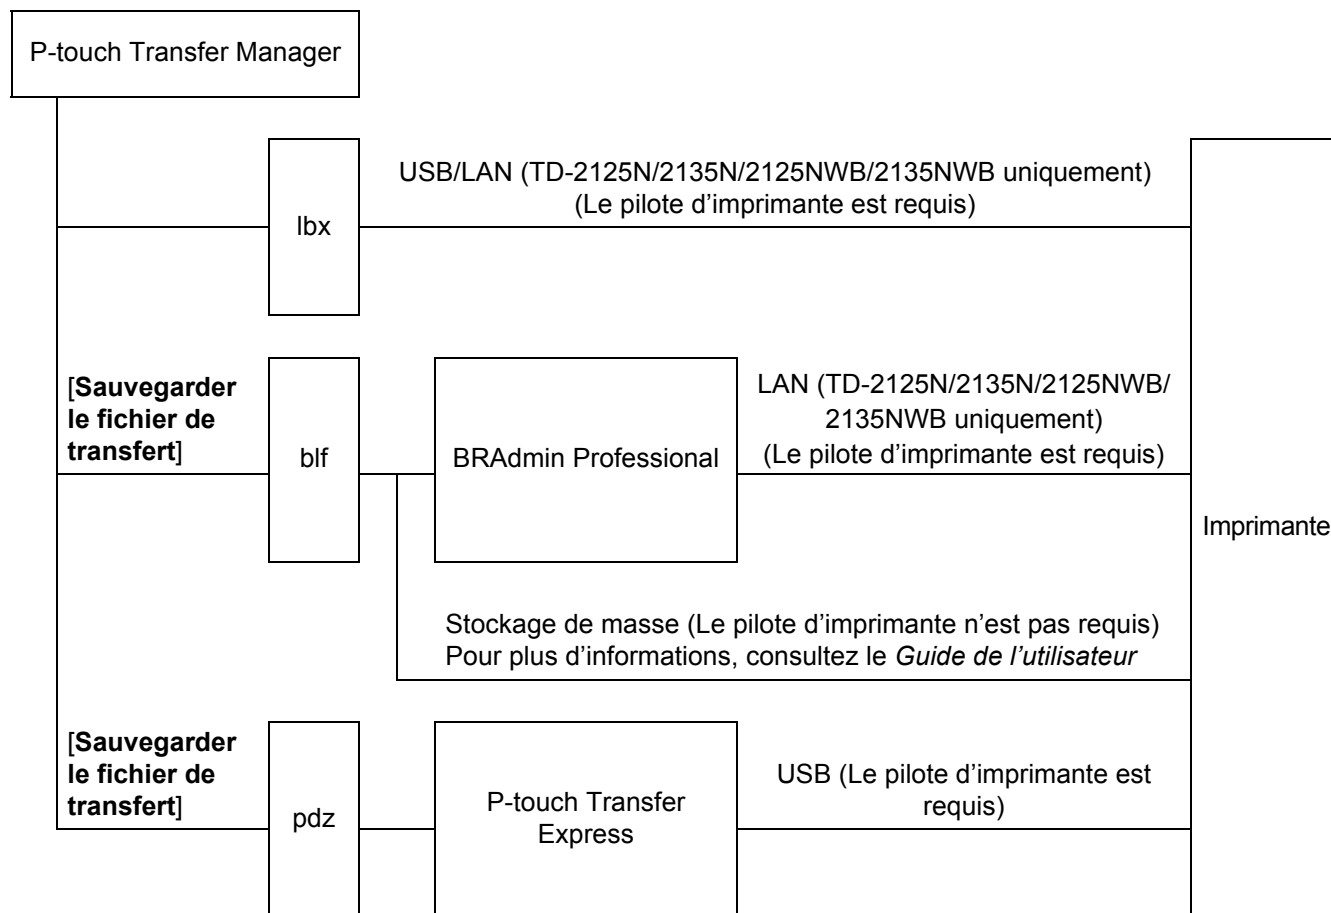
P-touch Transfer Manager

lbx

USB/LAN (TD-2125N/2135N/2125NWB/2135NWB uniquement)
(Le pilote d'imprimante est requis)

[**Sauvegarder le fichier de transfert**]

blf

BRAdmin Professional

LAN (TD-2125N/2135N/2125NWB/2135NWB uniquement)
(Le pilote d'imprimante est requis)

Imprimante

Stockage de masse (Le pilote d'imprimante n'est pas requis)
Pour plus d'informations, consultez le *Guide de l'utilisateur*

[**Sauvegarder le fichier de transfert**]

pdz

P-touch Transfer Express

USB (Le pilote d'imprimante est requis)